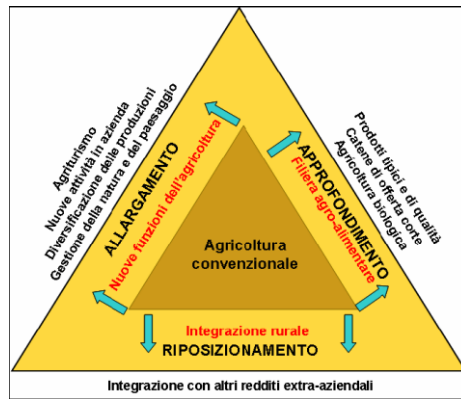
Agriturismo
Nuove attività in azienda
Diversificazione delle produzioni
Gestione della natura e del paesaggio

ALLARGAMENTO
Nuove funzioni dell'agricoltura

Prodotti tipici e di qualità
Catene di offerta corte
Agricoltura biologica

APPROFONDIMENTO
Filiera agro-alimentare

Agricoltura convenzionale

Integrazione rurale
RIPOSIZIONAMENTO

Integrazione con altri redditi extra-aziendali